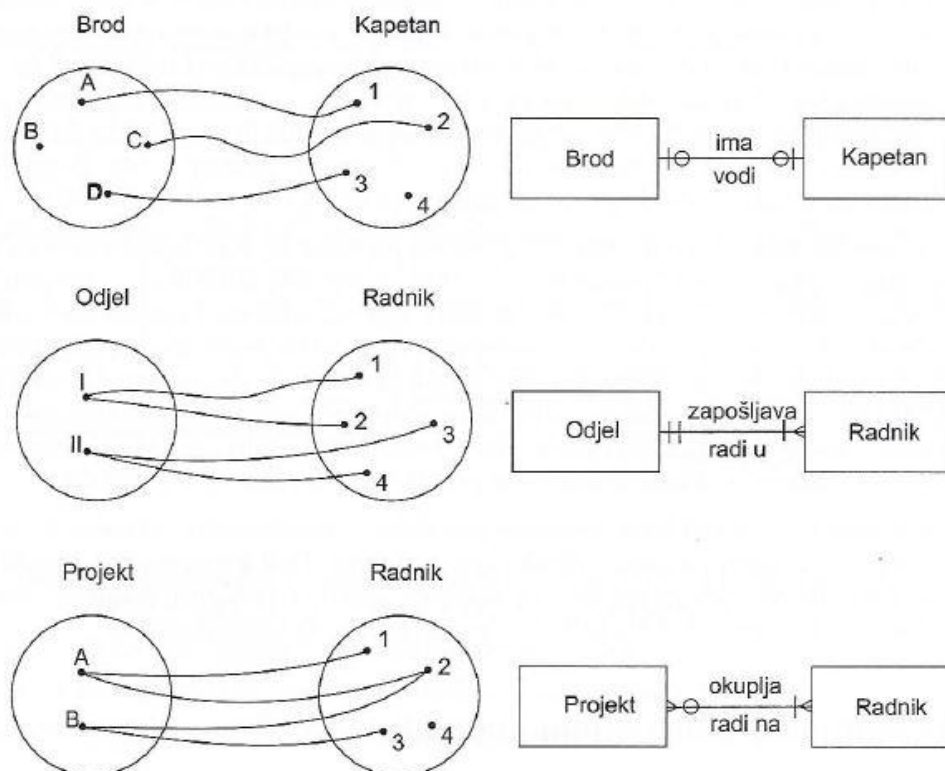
Brod

Kapetan

A

B

C

D

1

2

3

4

Brod

ima

vodi

Kapetan

Odjel

Radnik

I

II

1

2

3

4

Odjel

zapošljava

radi u

Radnik

Projekt

Radnik

A

B

1

2

3

4

Projekt

okuplja

radi na

Radnik